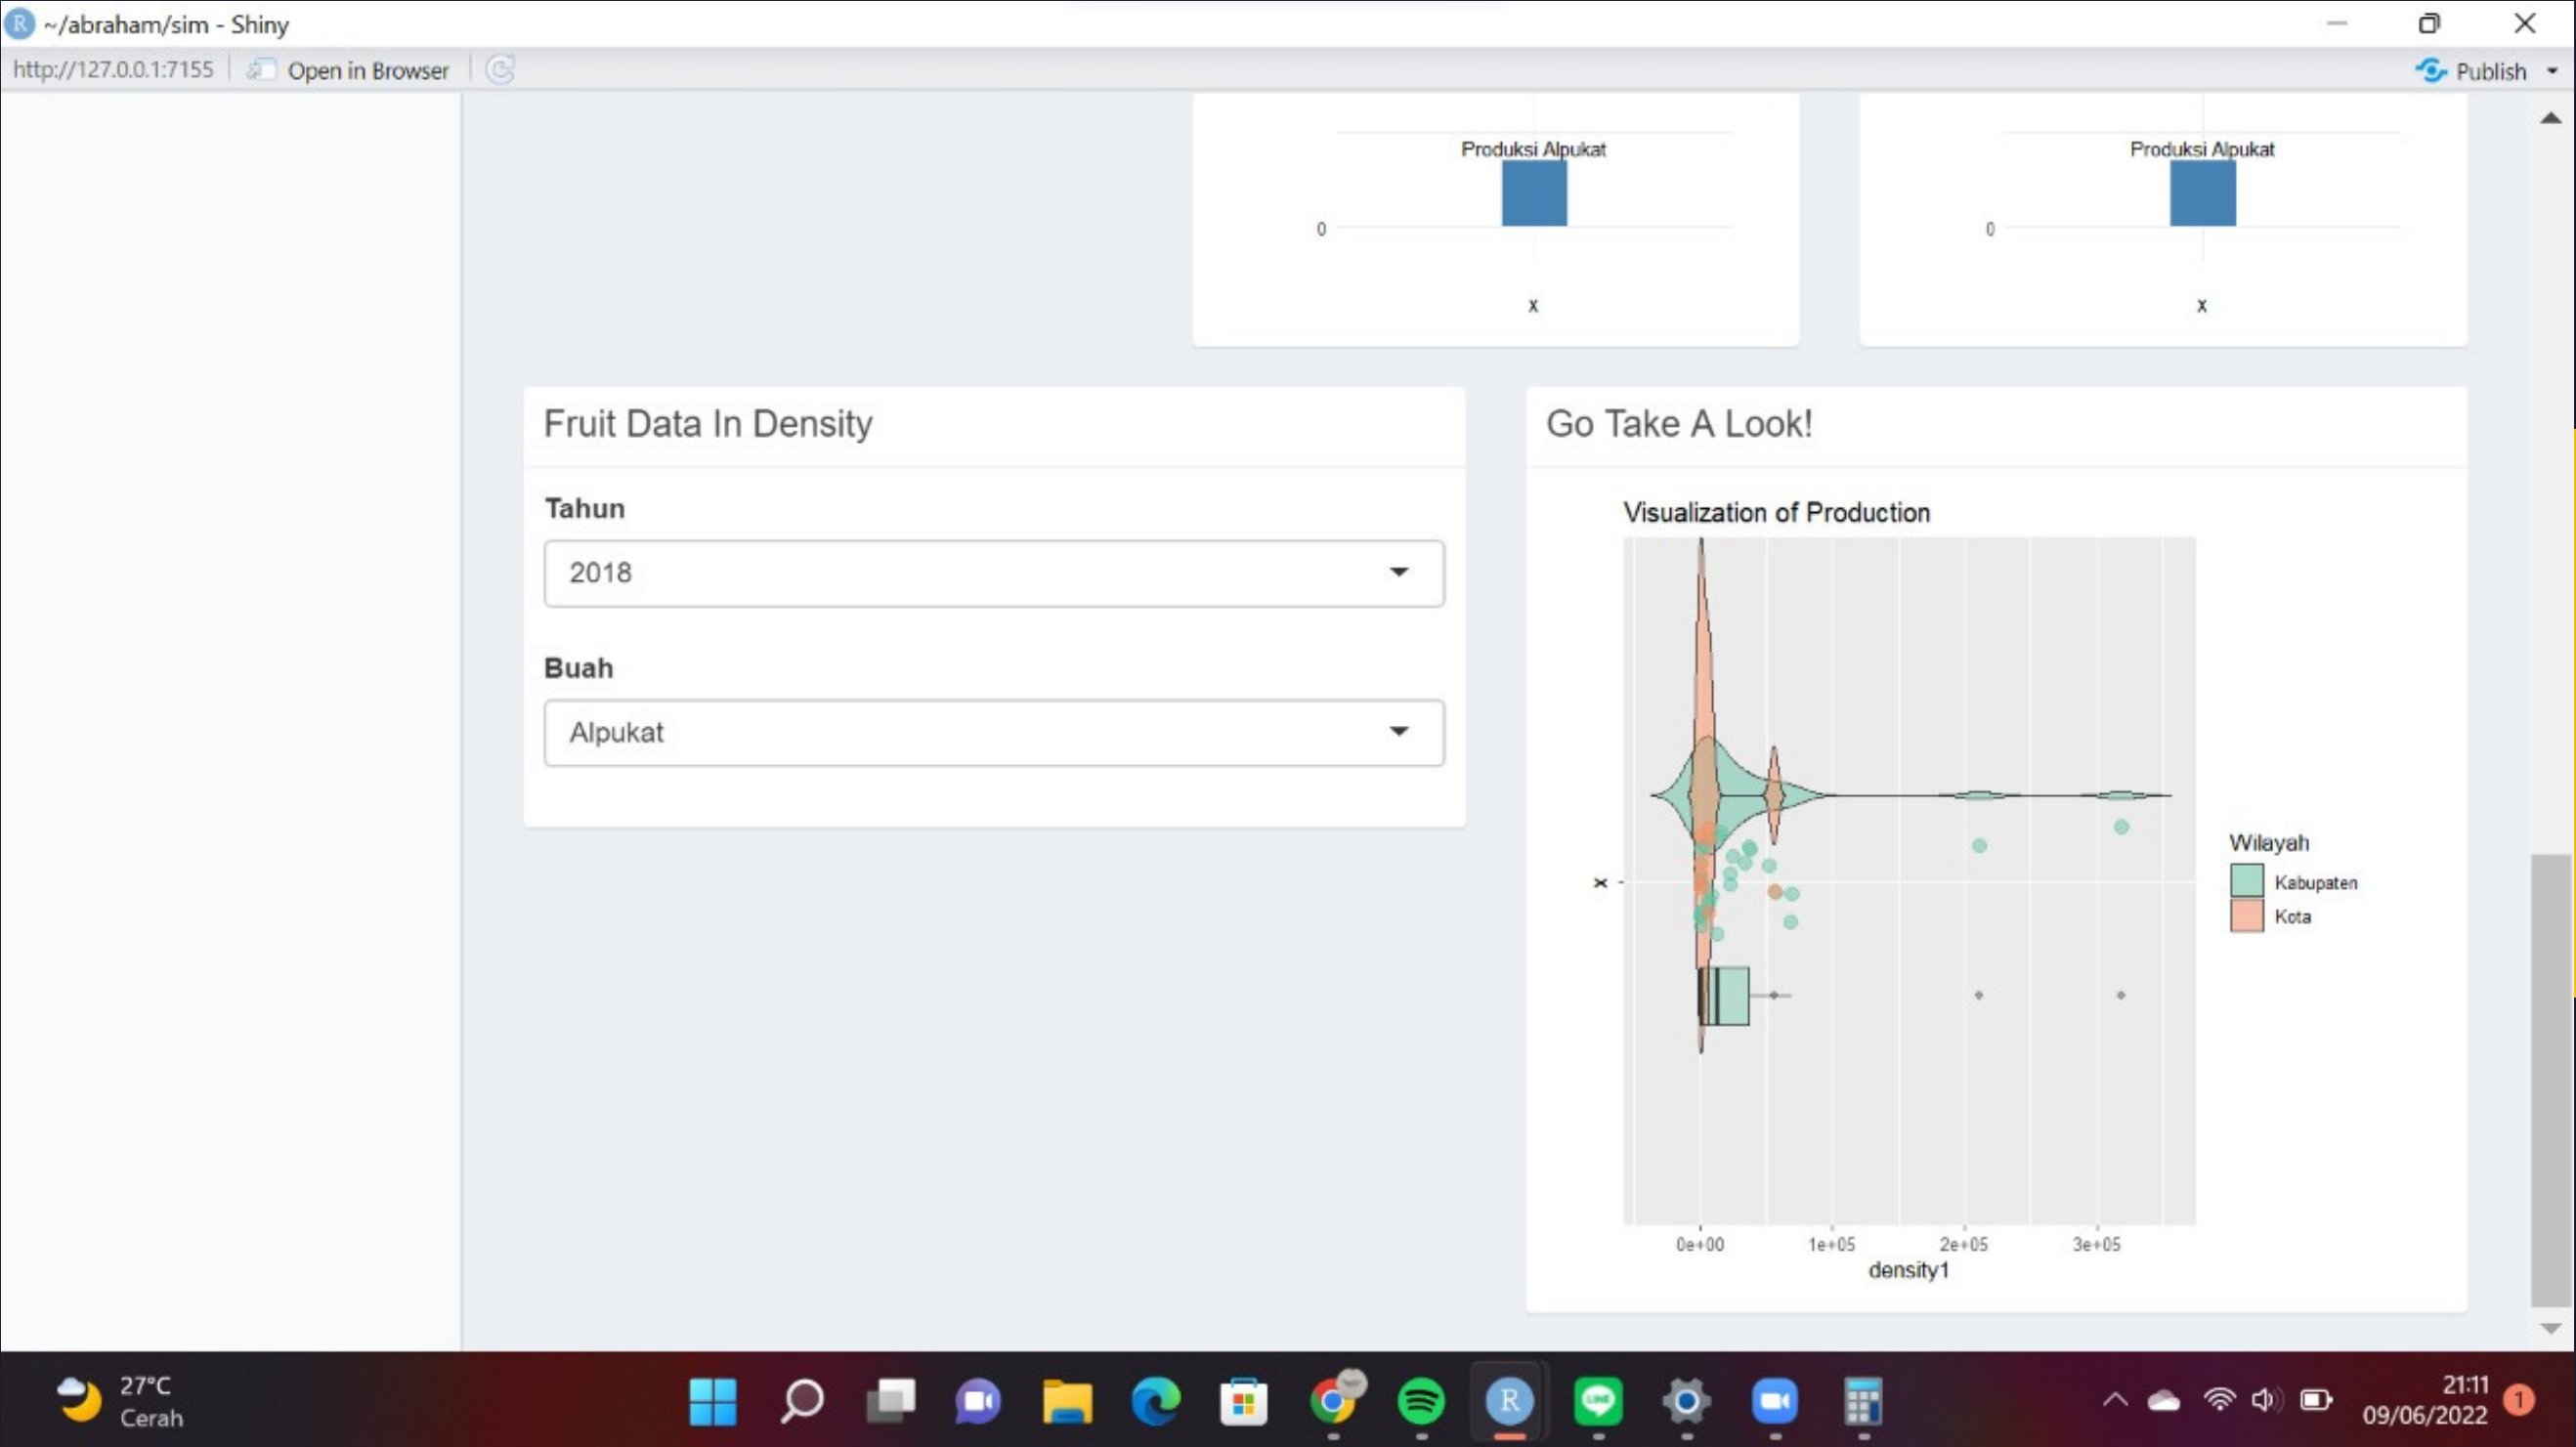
~/abraham/sim - Shiny

http://127.0.0.1:7155 Open in Browser

Publish

Produksi Alpukat

0

x

Produksi Alpukat

0

x

Fruit Data In Density

Tahun

2018

Buah

Alpukat

Go Take A Look!

Visualization of Production

x

0e+00 1e+05 2e+05 3e+05

density1

Wilayah

Kabupaten

Kota

27°C
Cerah

21:11
09/06/2022

1